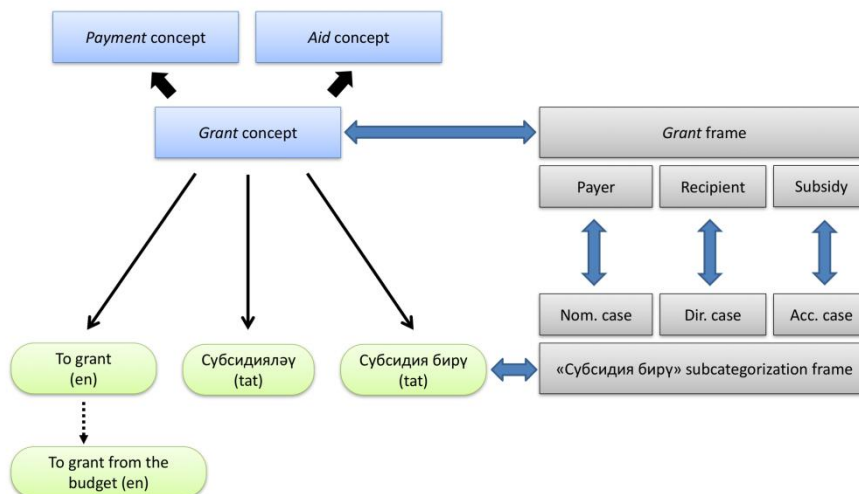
*Payment* concept

*Aid* concept

*Grant* concept

*Grant* frame

Payer

Recipient

Subsidy

Nom. case

Dir. case

Acc. case

To grant (en)

Субсидияләү (tat)

Субсидия бирү (tat)

«Субсидия бирү» subcategorization frame

To grant from the budget (en)